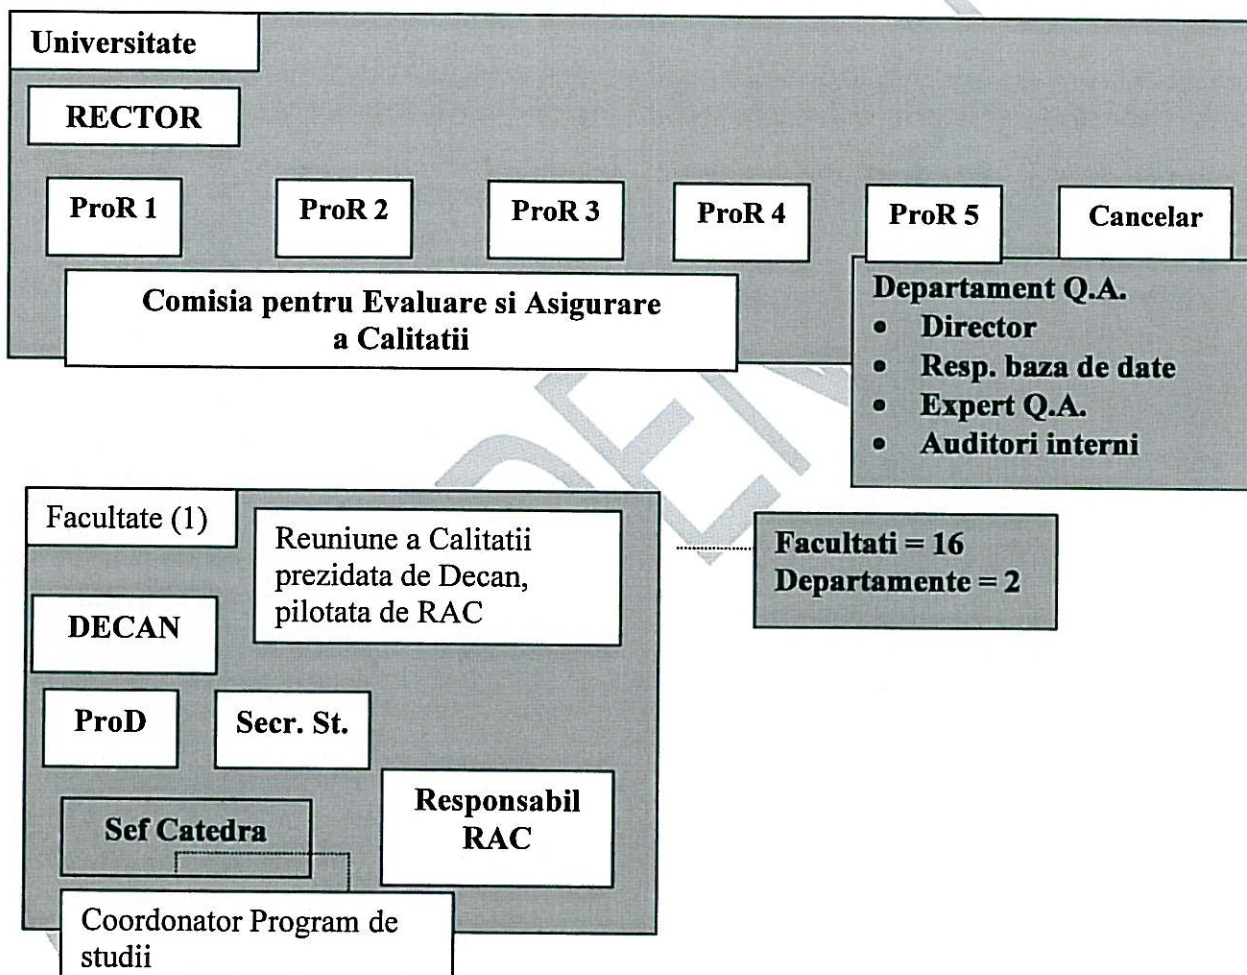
Universitate

RECTOR

ProR 1

ProR 2

ProR 3

ProR 4

ProR 5

Cancelar

Comisia pentru Evaluare si Asigurare a Calitatii

Departament Q.A.
- Director
- Resp. baza de date
- Expert Q.A.
- Auditori interni

Facultate (1)

Reuniune a Calitatii prezidata de Decan, pilotata de RAC

Facultati = 16
Departamente = 2

DECAN

ProD

Secr. St.

Responsabil RAC

Sef Catedra

Coordonator Program de studii